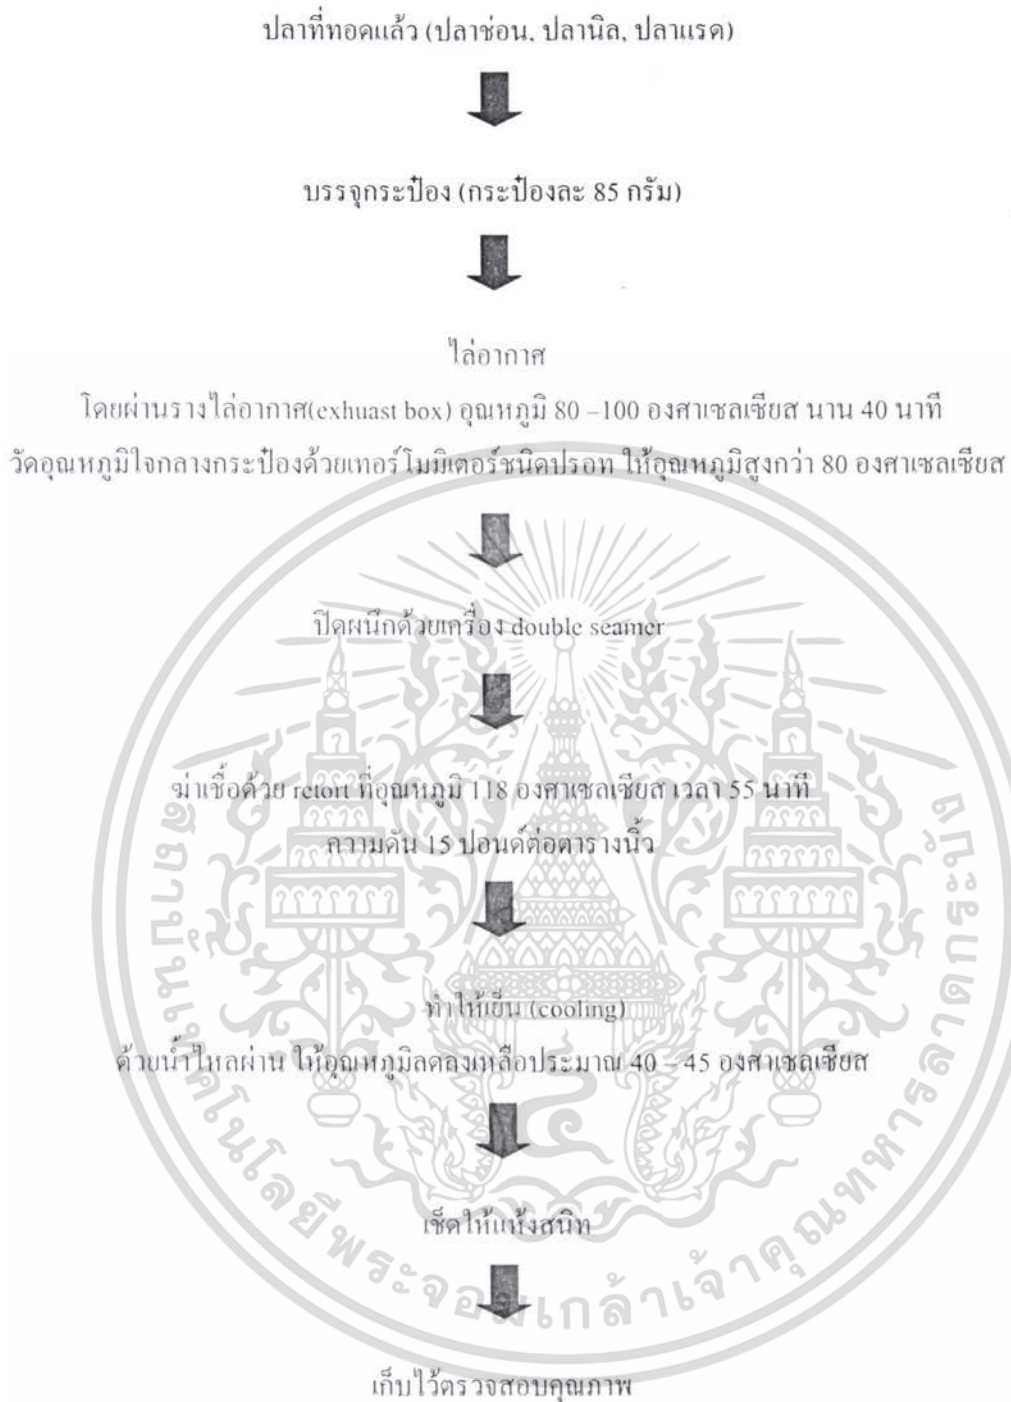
ปลาที่ทอดแล้ว (ปลาช่อน, ปลานิล, ปลาแรด)

บรรจุกระป๋อง (กระป๋องละ 85 กรัม)

ไล่อากาศ

โดยผ่านรางไล่อากาศ(exhuast box) อุณหภูมิ 80 –100 องศาเซลเซียส นาน 40 นาที

วัดอุณหภูมิใจกลางกระป๋องด้วยเทอร์โมมิเตอร์ชนิดปรอท ให้อุณหภูมิสูงกว่า 80 องศาเซลเซียส

ปิดผนึกด้วยเครื่อง double seamer

ฆ่าเชื้อด้วย retort ที่อุณหภูมิ 118 องศาเซลเซียส เวลา 55 นาที

ความดัน 15 ปอนด์ต่อตารางนิ้ว

ทำให้เย็น (cooling)

ด้วยน้ำไหลผ่าน ให้อุณหภูมิลดลงเหลือประมาณ 40 – 45 องศาเซลเซียส

เช็ดให้แห้งสนิท

เก็บไว้ตรวจสอบคุณภาพ

สถาบันเทคโนโลยีพระจอมเกล้าเจ้าคุณทหารลาดกระบัง